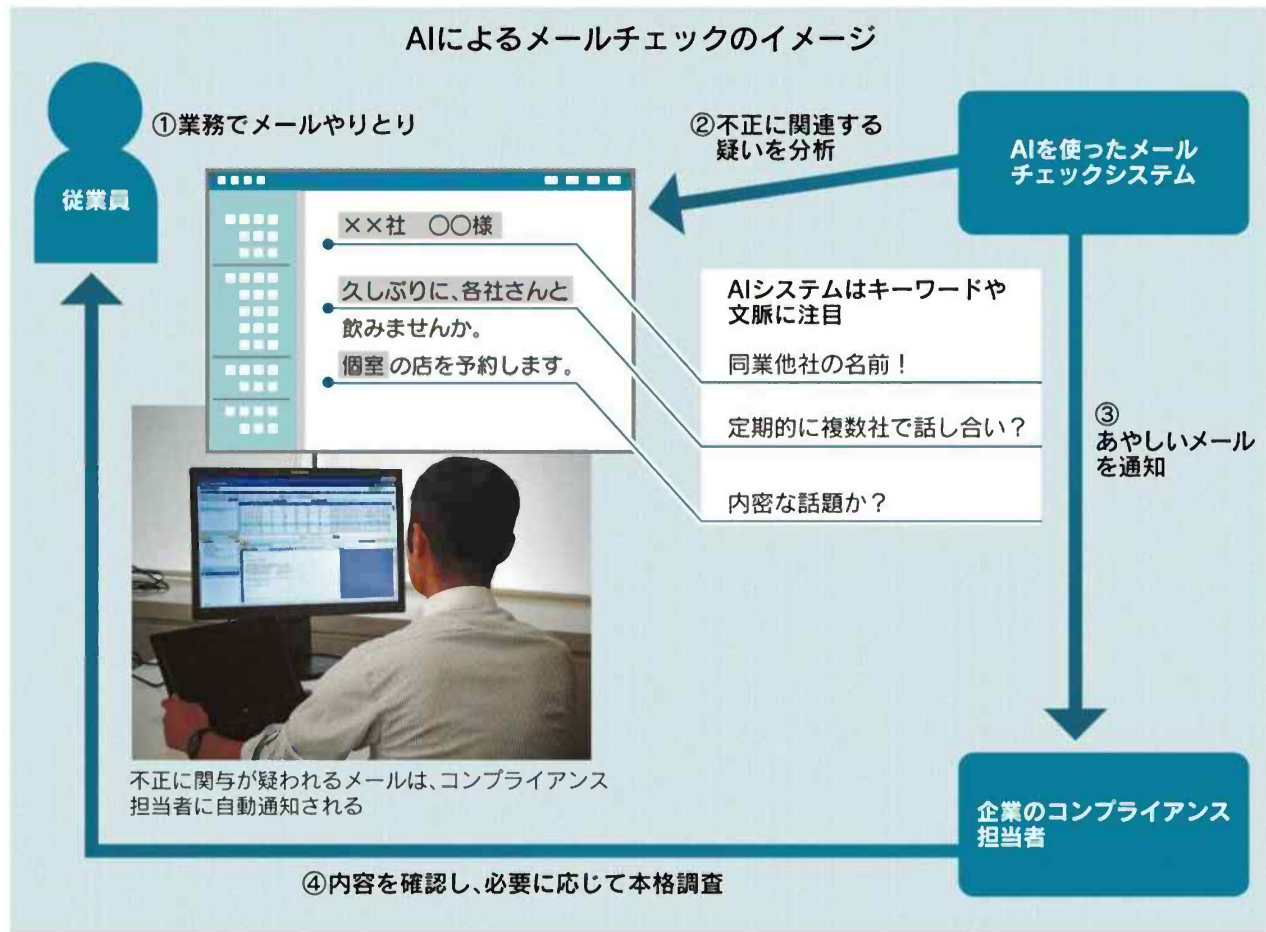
AIによるメールチェックのイメージ

従業員

①業務でメールやりとり

②不正に関連する疑いを分析

AIを使ったメールチェックシステム

××社　○○様

久しぶりに、各社さんと飲みませんか。

個室の店を予約します。

AIシステムはキーワードや文脈に注目

同業他社の名前！

定期的に複数社で話し合い？

内密な話題か？

③
あやしいメールを通知

不正に関与が疑われるメールは、コンプライアンス担当者に自動通知される

企業のコンプライアンス担当者

④内容を確認し、必要に応じて本格調査